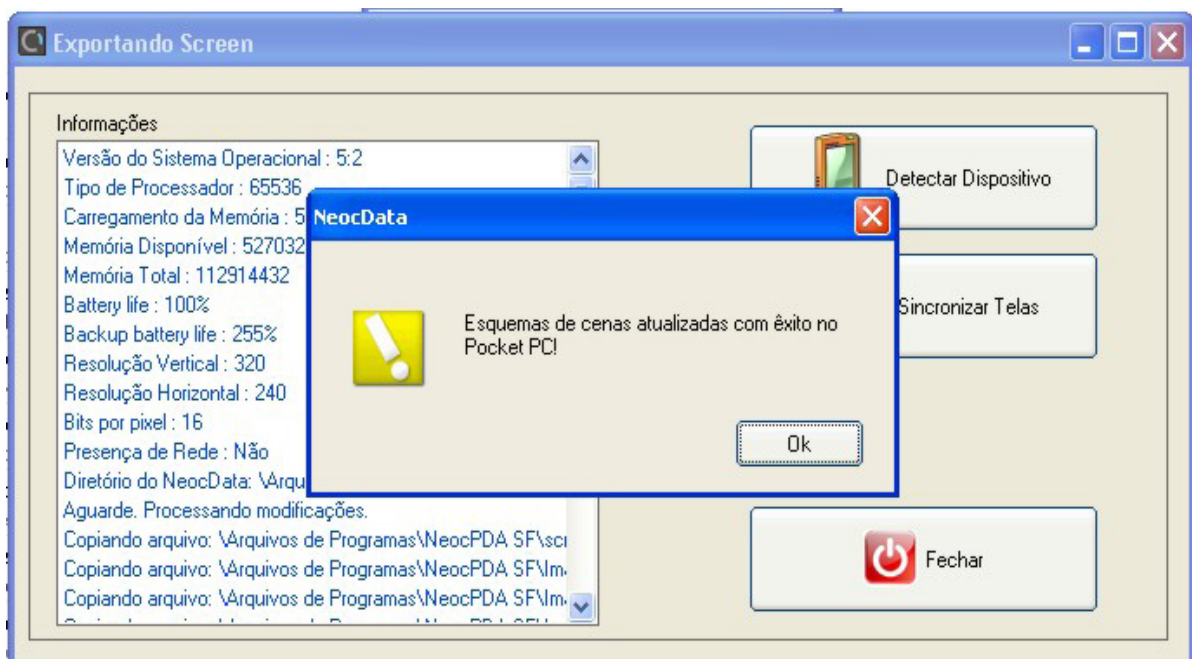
Exportando Screen

Informações

Versão do Sistema Operacional : 5:2
Tipo de Processador : 65536
Carregamento da Memória : 5
Memória Disponível : 527032
Memória Total : 112914432
Battery life : 100%
Backup battery life : 255%
Resolução Vertical : 320
Resolução Horizontal : 240
Bits por pixel : 16
Presença de Rede : Não
Diretório do NeocData: \Arqu
Aguarde. Processando modificações.
Copiando arquivo: \Arquivos de Programas\NeocPDA SF\sc
Copiando arquivo: \Arquivos de Programas\NeocPDA SF\Im
Copiando arquivo: \Arquivos de Programas\NeocPDA SF\Im

Detectar Dispositivo

Sincronizar Telas

Fechar

NeocData

Esquemas de cenas atualizadas com êxito no Pocket PC!

Ok